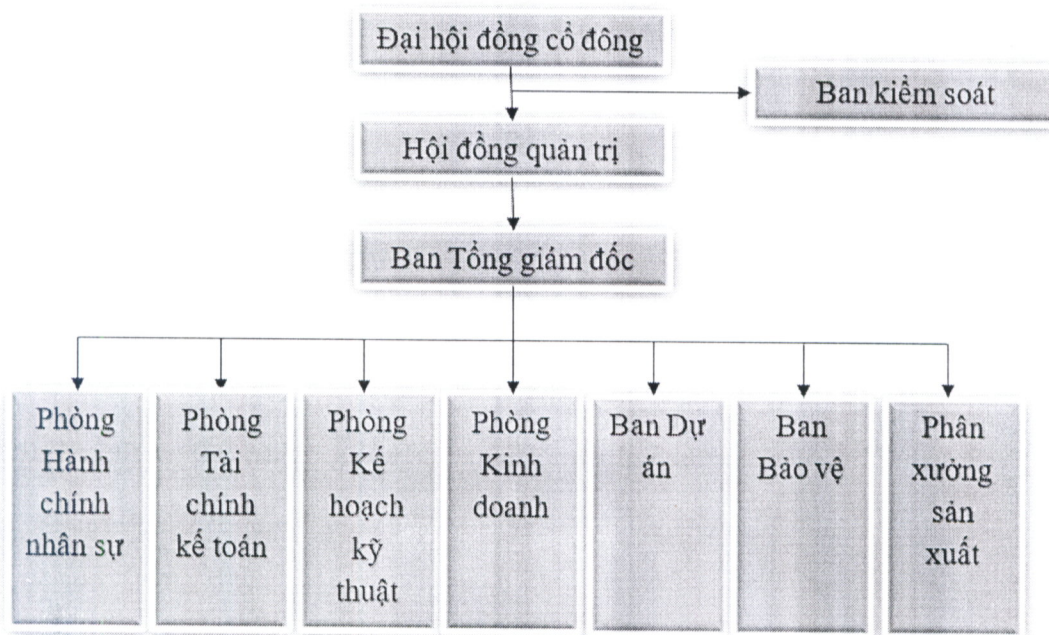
Đại hội đồng cổ đông

Ban kiểm soát

Hội đồng quản trị

Ban Tổng giám đốc

Phòng Hành chính nhân sự

Phòng Tài chính kế toán

Phòng Kế hoạch kỹ thuật

Phòng Kinh doanh

Ban Dự án

Ban Bảo vệ

Phân xưởng sản xuất